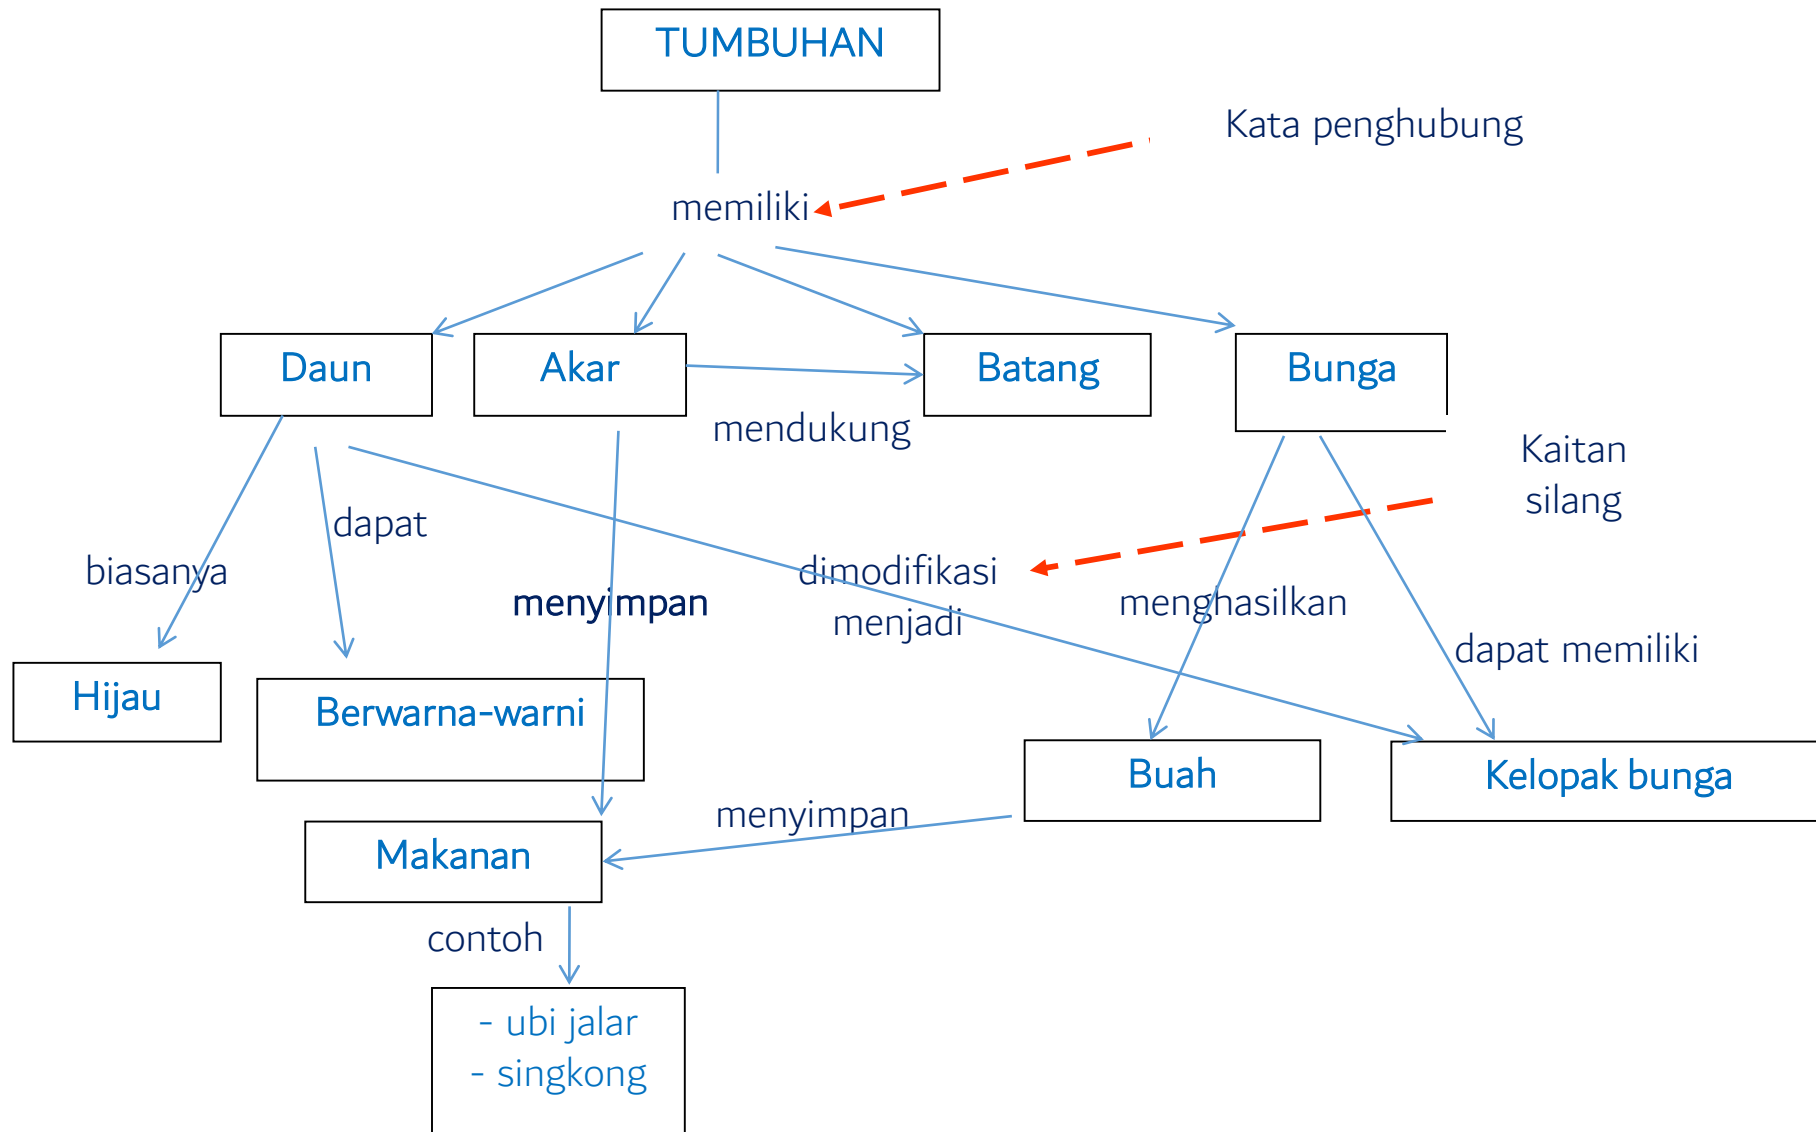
TUMBUHAN

Kata penghubung

memiliki

Daun

Akar

Batang

Bunga

mendukung

Kaitan silang

biasanya

dapat

menyimpan

dimodifikasi menjadi

menghasilkan

dapat memiliki

Hijau

Berwarna-warni

Buah

Kelopak bunga

menyimpan

Makanan

contoh

- ubi jalar
- singkong